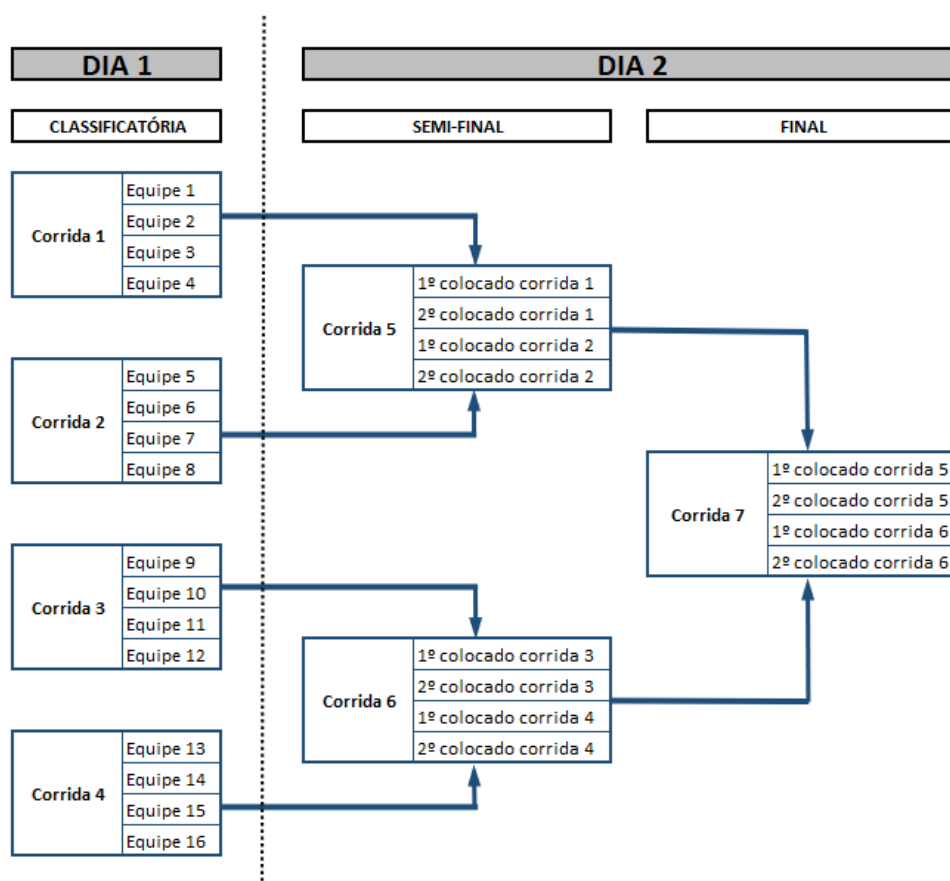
DIA 1

DIA 2

CLASSIFICATÓRIA

SEMI-FINAL

FINAL

| Corrida 1 | Equipe 1 |
|---|---|
| | Equipe 2 |
| | Equipe 3 |
| | Equipe 4 |

| Corrida 5 | 1º colocado corrida 1 |
|---|---|
| | 2º colocado corrida 1 |
| | 1º colocado corrida 2 |
| | 2º colocado corrida 2 |

| Corrida 2 | Equipe 5 |
|---|---|
| | Equipe 6 |
| | Equipe 7 |
| | Equipe 8 |

| Corrida 7 | 1º colocado corrida 5 |
|---|---|
| | 2º colocado corrida 5 |
| | 1º colocado corrida 6 |
| | 2º colocado corrida 6 |

| Corrida 3 | Equipe 9 |
|---|---|
| | Equipe 10 |
| | Equipe 11 |
| | Equipe 12 |

| Corrida 6 | 1º colocado corrida 3 |
|---|---|
| | 2º colocado corrida 3 |
| | 1º colocado corrida 4 |
| | 2º colocado corrida 4 |

| Corrida 4 | Equipe 13 |
|---|---|
| | Equipe 14 |
| | Equipe 15 |
| | Equipe 16 |